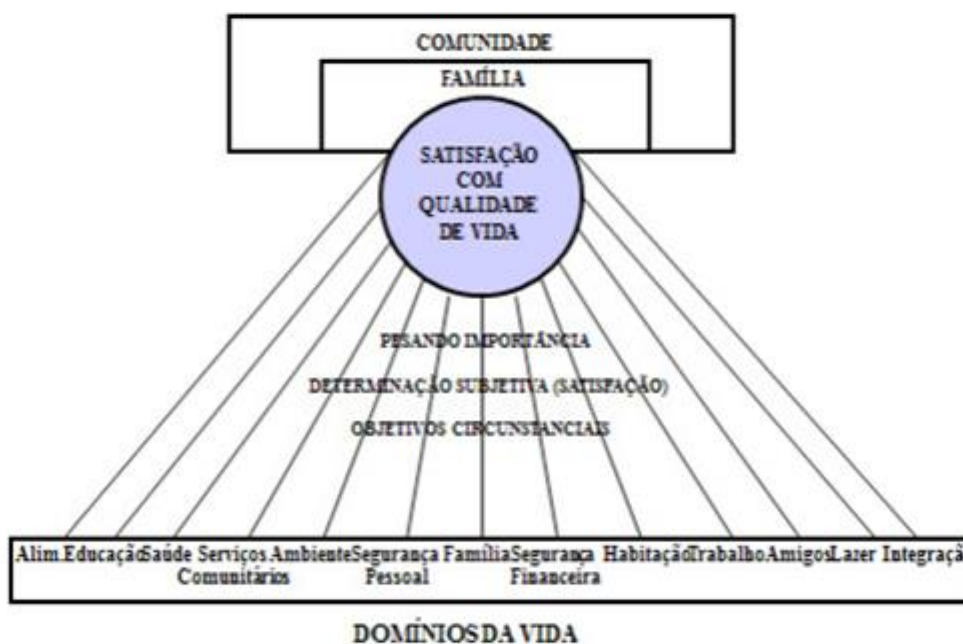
COMUNIDADE

FAMÍLIA

SATISFAÇÃO COM QUALIDADE DE VIDA

PESANDO IMPORTÂNCIA

DETERMINAÇÃO SUBJETIVA (SATISFAÇÃO)

OBJETIVOS CIRCUNSTANCIAIS

Alim. Educação Saúde Serviços Comunitários Ambiente Segurança Pessoal Família Segurança Financeira Habitação Trabalho Amigos Lazer Integraçã

DOMÍNIOS DA VIDA